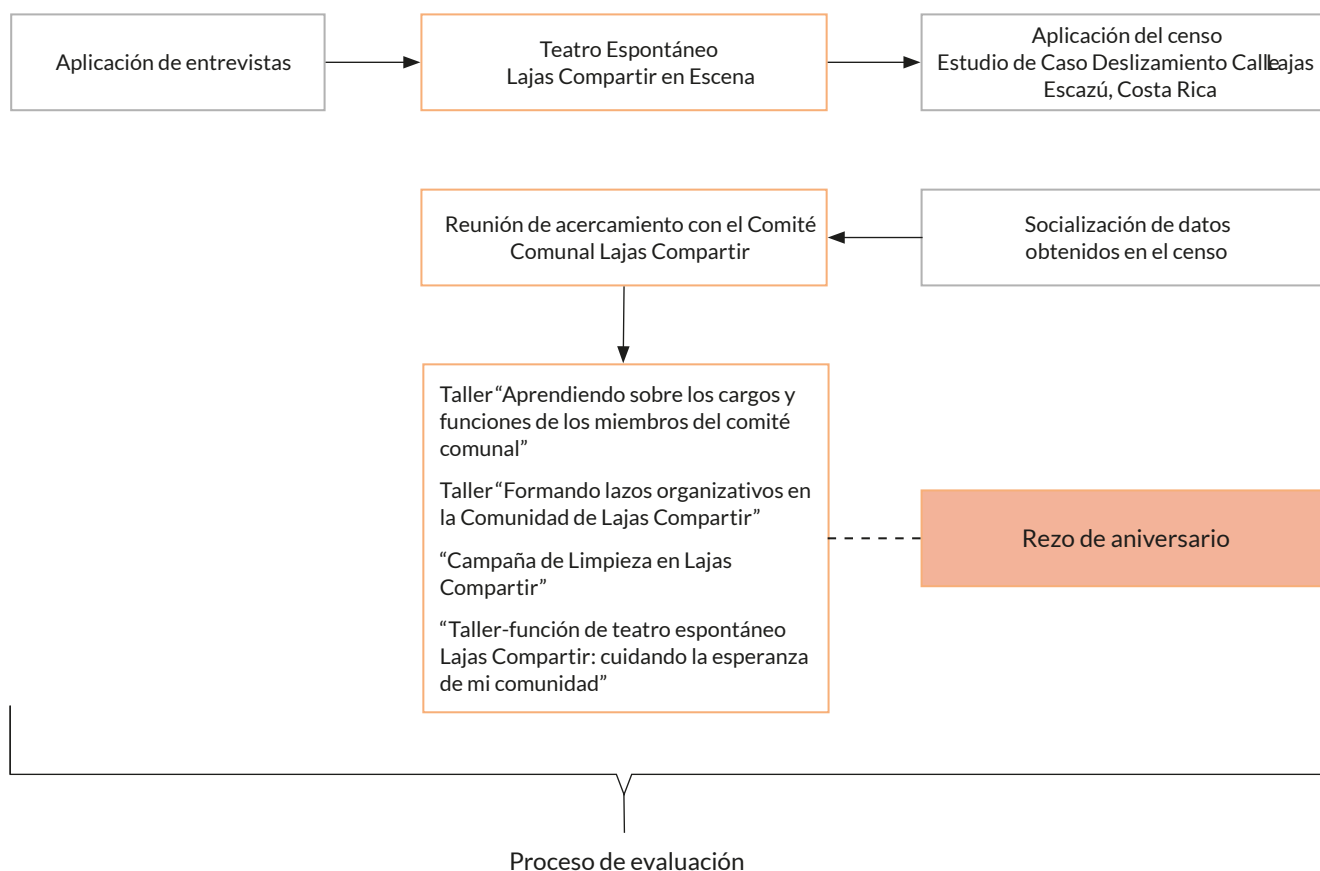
Aplicación de entrevistas

Teatro Espontáneo
Lajas Compartir en Escena

Aplicación del censo
Estudio de Caso Deslizamiento Calle Lajas
Escazú, Costa Rica

Reunión de acercamiento con el Comité Comunal Lajas Compartir

Socialización de datos obtenidos en el censo

Taller "Aprendiendo sobre los cargos y funciones de los miembros del comité comunal"

Taller "Formando lazos organizativos en la Comunidad de Lajas Compartir"

"Campaña de Limpieza en Lajas Compartir"

"Taller-función de teatro espontáneo Lajas Compartir: cuidando la esperanza de mi comunidad"

Rezo de aniversario

Proceso de evaluación